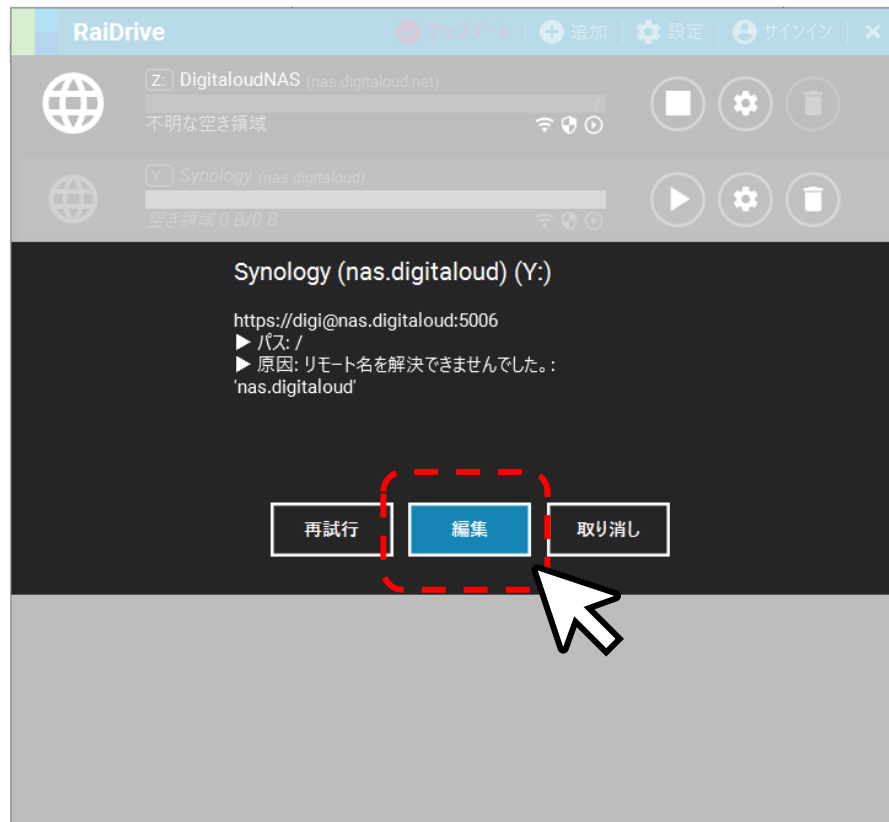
RaiDrive

アップデート | 追加 | 設定 | サインイン

Z: DigitaloudNAS (nas.digitaloud.net)

/

不明な空き領域

Y: Synology (nas.digitaloud)

空き領域 0 B/0 B

Synology (nas.digitaloud) (Y:)

https://digi@nas.digitaloud:5006
▶ パス: /
▶ 原因: リモート名を解決できませんでした。: 'nas.digitaloud'

再試行

編集

取り消し